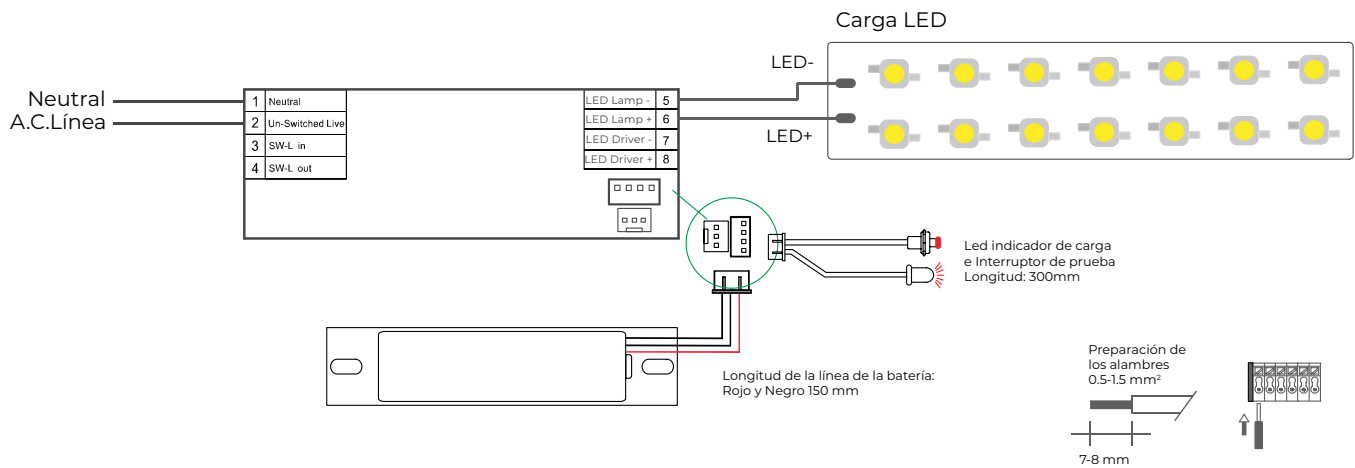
Carga LED

LED-

LED+

Neutral

A.C.Línea

| 1 | Neutral |
|---|---|
| 2 | Un-Switched Live |
| 3 | SW-L in |
| 4 | SW-L out |

| LED Lamp - | 5 |
|---|---|
| LED Lamp + | 6 |
| LED Driver - | 7 |
| LED Driver + | 8 |

Led indicador de carga e Interruptor de prueba Longitud: 300mm

Longitud de la línea de la batería: Rojo y Negro 150 mm

Preparación de los alambres 0.5-1.5 mm²

7-8 mm